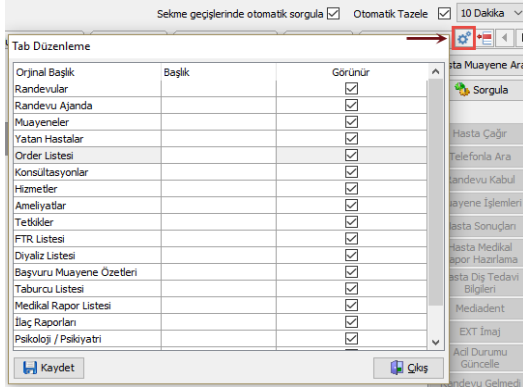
Sekme geçişlerinde otomatik sorgula ☑ Otomatik Tazele ☑ 10 Dakika

Tab Düzenleme

| Orjinal Başlık | Başlık | Görünür |
|---|---|---|
| Randevular | | ☑ |
| Randevu Ajanda | | ☑ |
| Muayeneler | | ☑ |
| Yatan Hastalar | | ☑ |
| Order Listesi | | ☑ |
| Konsültasyonlar | | ☑ |
| Hizmetler | | ☑ |
| Ameliyatlar | | ☑ |
| Tetkikler | | ☑ |
| FTR Listesi | | ☑ |
| Diyaliz Listesi | | ☑ |
| Başvuru Muayene Özetleri | | ☑ |
| Taburcu Listesi | | ☑ |
| Medikal Rapor Listesi | | ☑ |
| İlaç Raporları | | ☑ |
| Psikoloji / Psikiyatri | | ☑ |

Kaydet

Çıkış

sta Muayene Ara

Sorgula

Hasta Çağır

Telefonla Ara

Randevu Kabul

uayene İşlemleri

Hasta Sonuçları

Hasta Medikal apor Hazırlama

asta Diş Tedavi Bilgileri

Mediadent

EXT İmaj

Acil Durumu Güncelle

andevu Gelmed